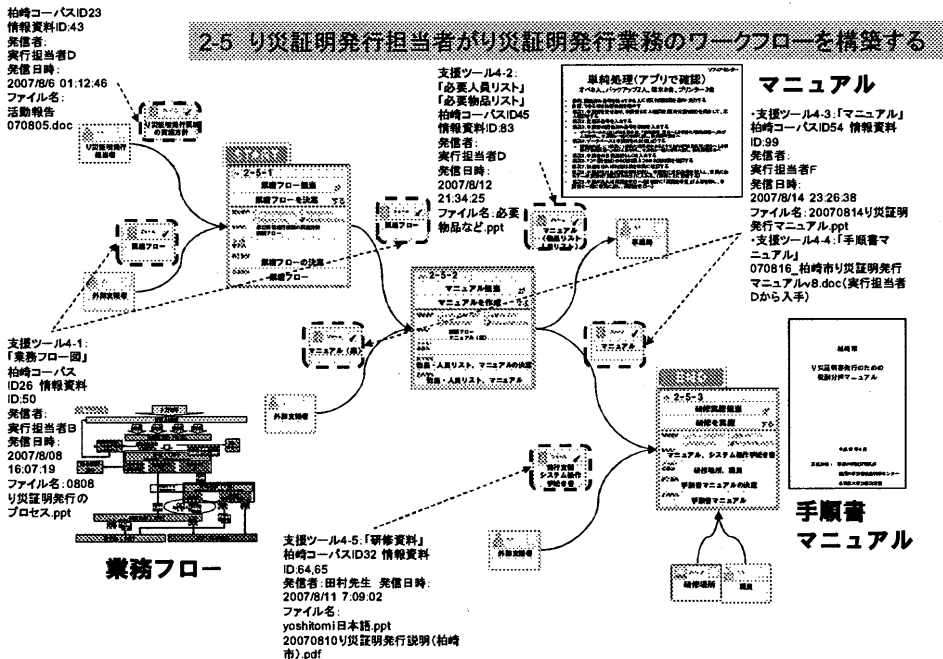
柏崎コーパスID23
情報資料ID:43
発信者:
実行担当者D
発信日時:
2007/8/6 01:12:46
ファイル名:
活動報告
070805.doc

2-5 り災証明発行担当者がり災証明発行業務のワークフローを構築する

支援ツール4-2:
「必要人員リスト」
「必要物品リスト」
柏崎コーパスID45
情報資料ID:83
発信者:
実行担当者D
発信日時:
2007/8/12
21:34:25
ファイル名:必要物品など.ppt

単純処理(アプリで確認)

マニュアル

・支援ツール4-3:「マニュアル」
柏崎コーパスID54 情報資料
ID:99
発信者:
実行担当者F
発信日時:
2007/8/14 23:26:38
ファイル名:20070814り災証明発行マニュアル.ppt
・支援ツール4-4:「手順書マニュアル」
070816_柏崎市り災証明発行マニュアルv8.doc(実行担当者Dから入手)

2-5-1
業務フロー編集
業務フローを決定
業務フローの決定
業務フロー

業務フロー
外部文献等

2-5-2
マニュアル編集
マニュアルを作成
物品・人員リスト、マニュアルの決定
物品・人員リスト、マニュアル

マニュアル(案)
外部文献等
マニュアル

支援ツール4-1:
「業務フロー図」
柏崎コーパス
ID26 情報資料
ID:50
発信者:
実行担当者B
発信日時:
2007/8/08
16:07:19
ファイル名:0808
り災証明発行のプロセス.ppt

業務フロー

2-5-3
研修実施編集
研修を実施
マニュアル、システム操作研修の実施
研修場所、職員
手順書マニュアルの決定
手順書マニュアル

柏崎市
り災証明発行のための
マニュアル

外部文献等
研修場所
職員

支援ツール4-5:「研修資料」
柏崎コーパスID32 情報資料
ID:64,65
発信者:田村先生 発信日時:
2007/8/11 7:09:02
ファイル名:
yoshitomi日本語.ppt
20070810り災証明発行説明(柏崎市).pdf

手順書
マニュアル